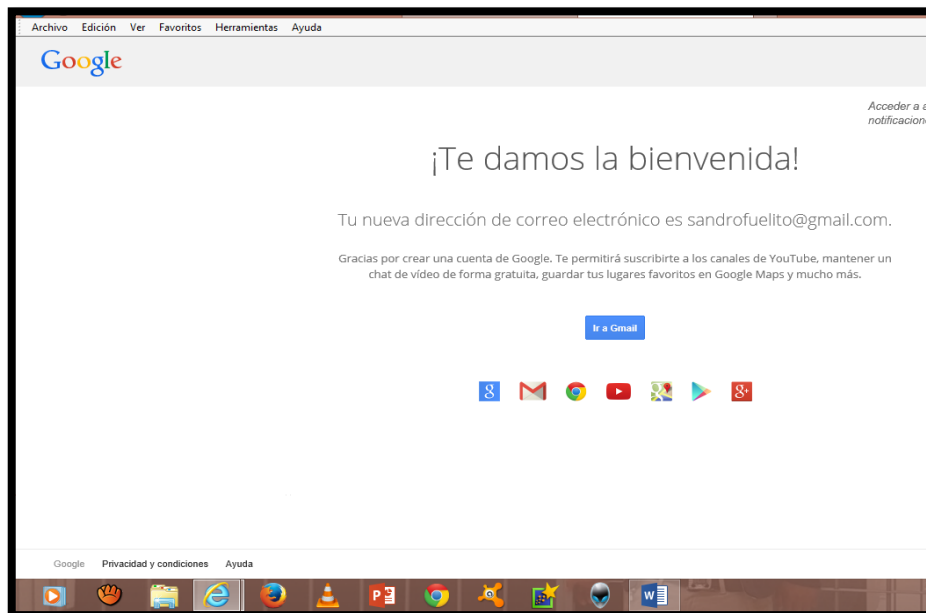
Archivo Edición Ver Favoritos Herramientas Ayuda

Google

Acceder a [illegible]
notificacion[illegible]

¡Te damos la bienvenida!

Tu nueva dirección de correo electrónico es sandrofuelito@gmail.com.

Gracias por crear una cuenta de Google. Te permitirá suscribirte a los canales de YouTube, mantener un chat de vídeo de forma gratuita, guardar tus lugares favoritos en Google Maps y mucho más.

Ir a Gmail

Google Privacidad y condiciones Ayuda